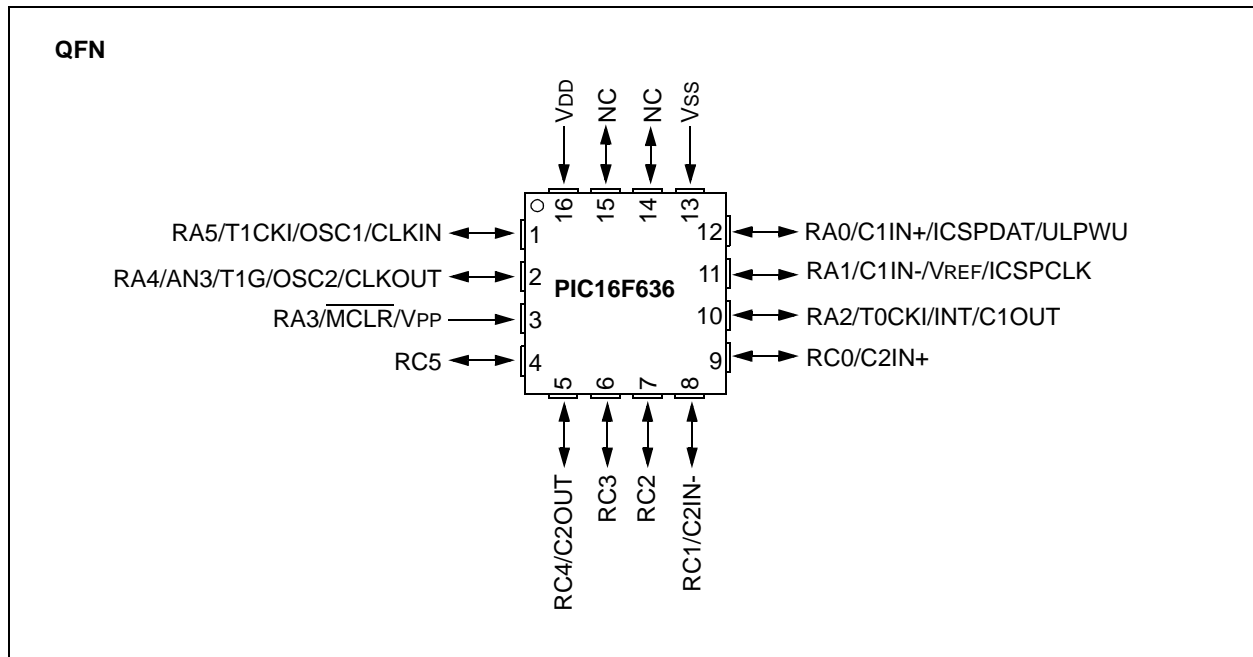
QFN

VDD
NC
NC
VSS

16
15
14
13

RA5/T1CKI/OSC1/CLKIN 1
RA4/AN3/T1G/OSC2/CLKOUT 2
RA3/$\overline{MCLR}$/VPP 3
RC5 4

PIC16F636

12 RA0/C1IN+/ICSPDAT/ULPWU
11 RA1/C1IN-/VREF/ICSPCLK
10 RA2/T0CKI/INT/C1OUT
9 RC0/C2IN+

5
6
7
8

RC4/C2OUT
RC3
RC2
RC1/C2IN-